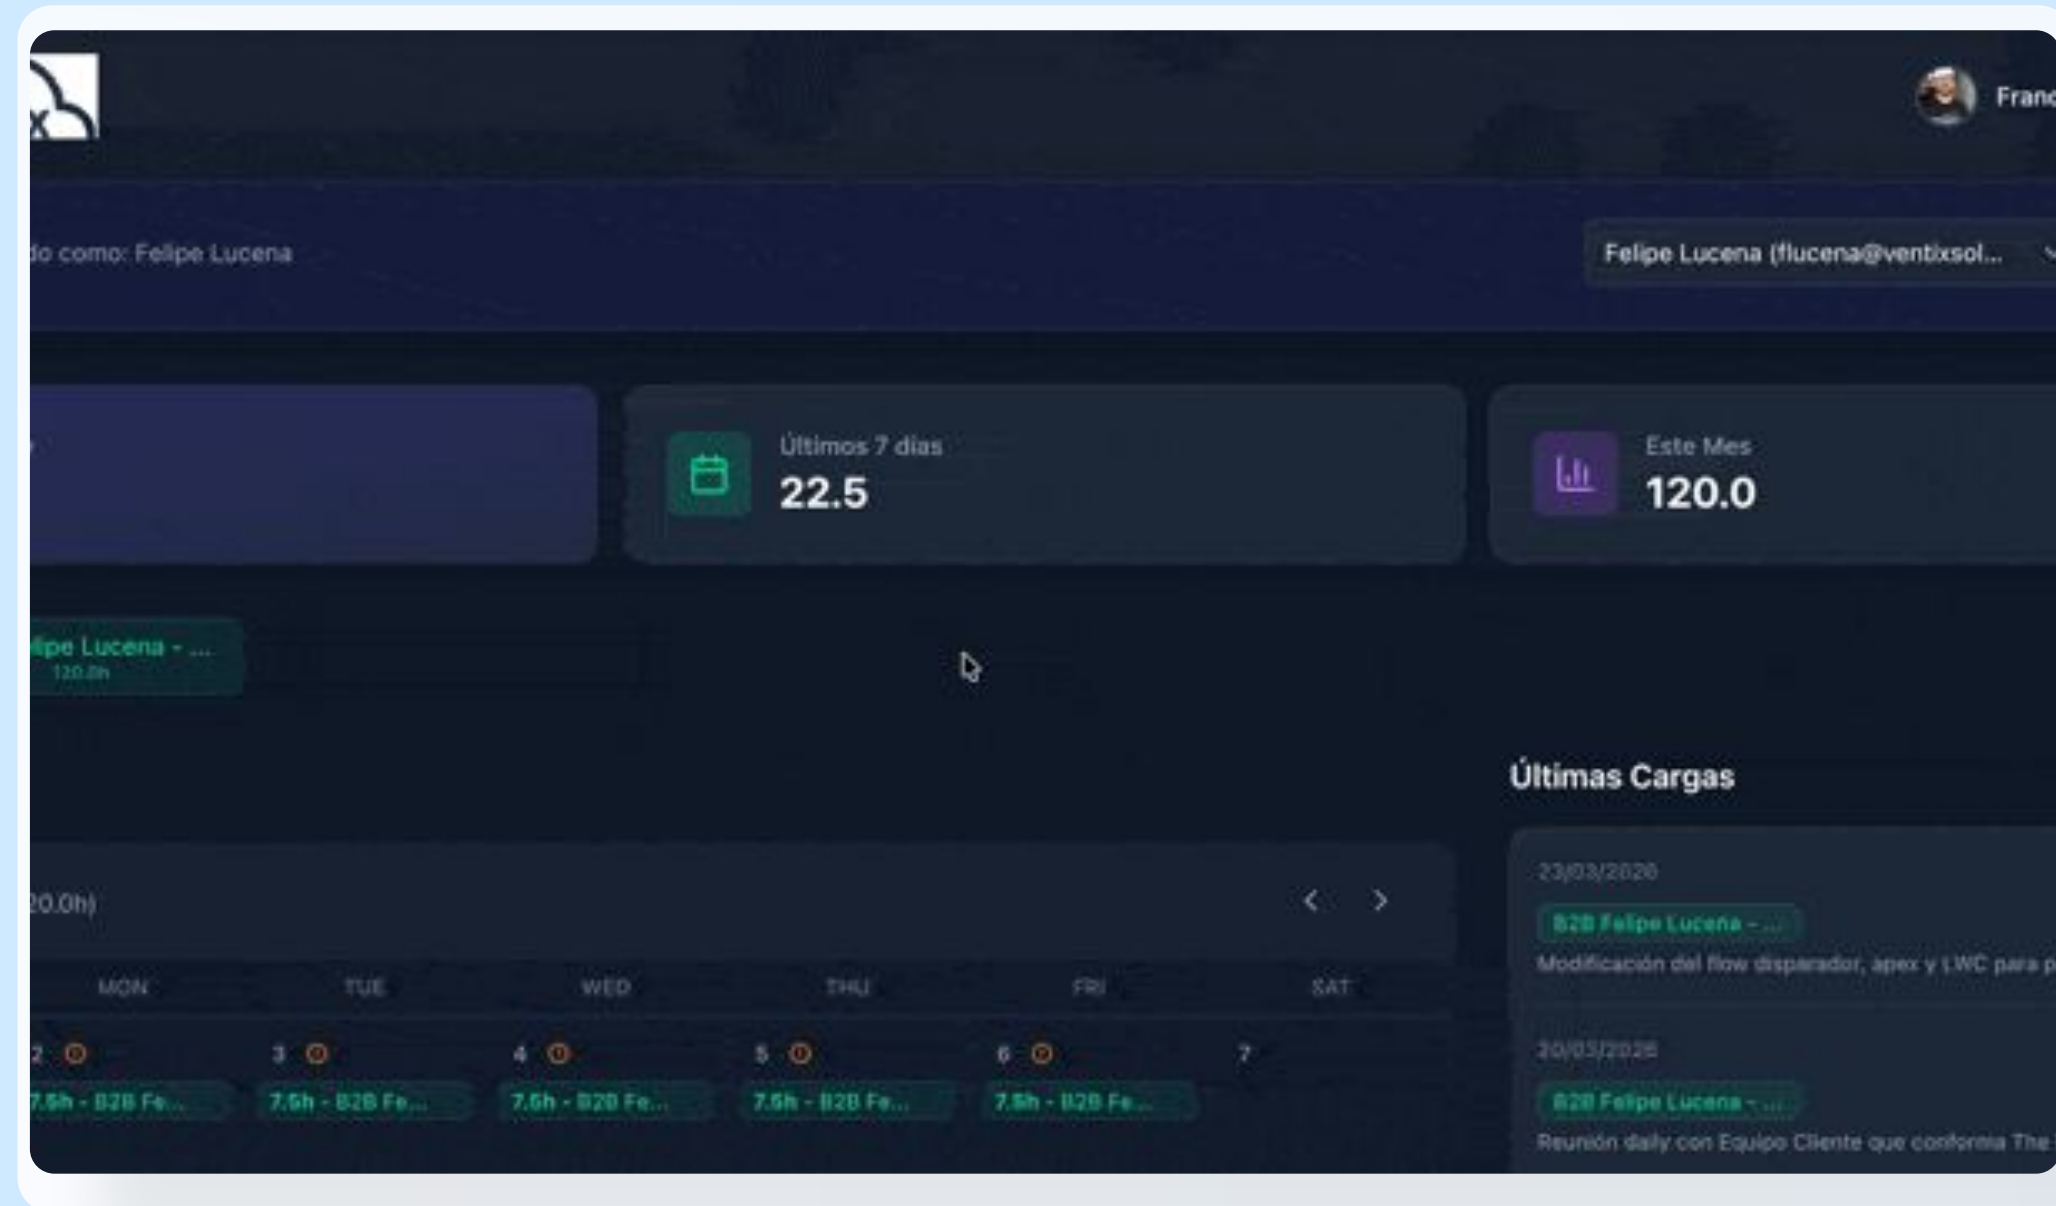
Franc

do como: Felipe Lucena

Felipe Lucena (flucena@ventixsol...

Últimos 7 días
22.5

Este Mes
120.0

lipe Lucena - ...
120.0h

Últimas Cargas

20.0h)

MON TUE WED THU FRI SAT

2 7.5h - B2B Fe...
3 7.5h - B2B Fe...
4 7.5h - B2B Fe...
5 7.5h - B2B Fe...
6 7.5h - B2B Fe...
7

23/03/2026
B2B Felipe Lucena - ...
Modificación del flow disparador, apex y LWC para p

20/03/2026
B2B Felipe Lucena - ...
Reunión daily con Equipo Cliente que conforma The